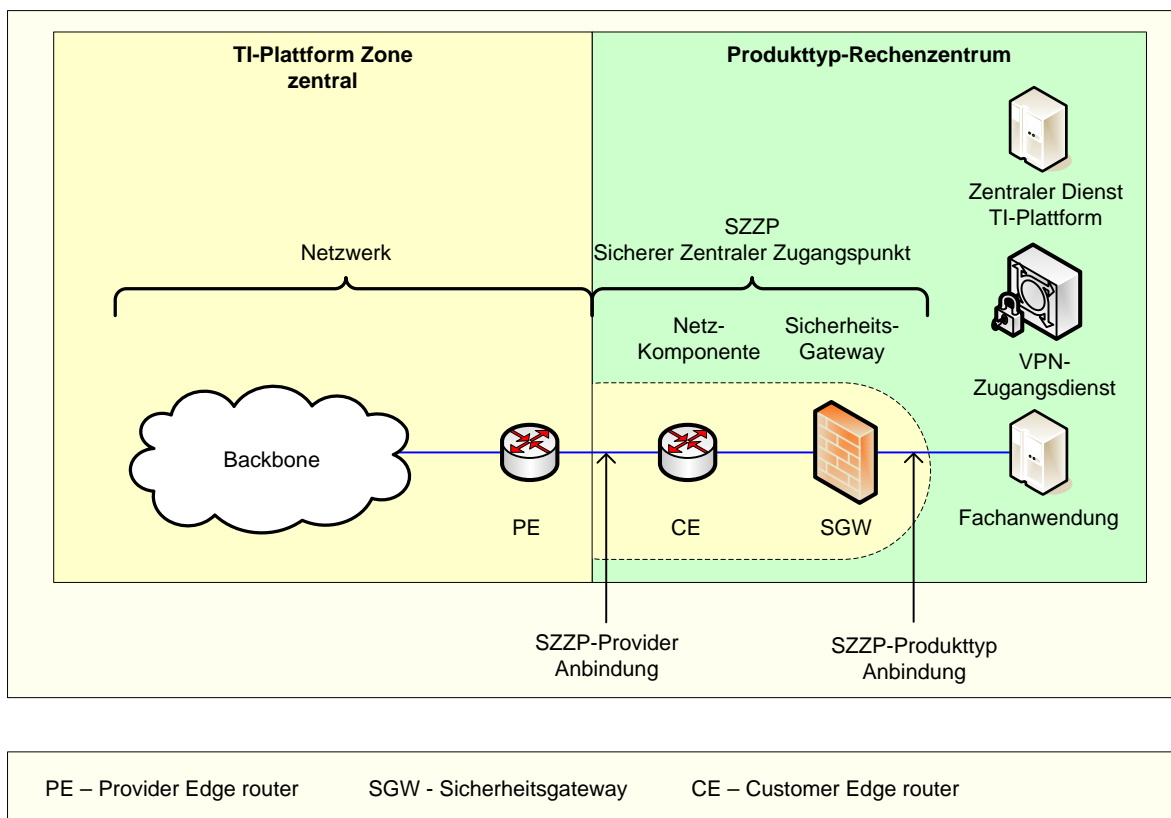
TI-Plattform Zone zentral

Produkttyp-Rechenzentrum

Zentraler Dienst TI-Plattform

SZZP
Sicherer Zentraler Zugangspunkt

Netzwerk

VPN-Zugangsdienst

Netz-Komponente

Sicherheits-Gateway

Backbone

PE

CE

SGW

Fachanwendung

SZZP-Provider Anbindung

SZZP-Produkttyp Anbindung

PE – Provider Edge router SGW - Sicherheitsgateway CE – Customer Edge router